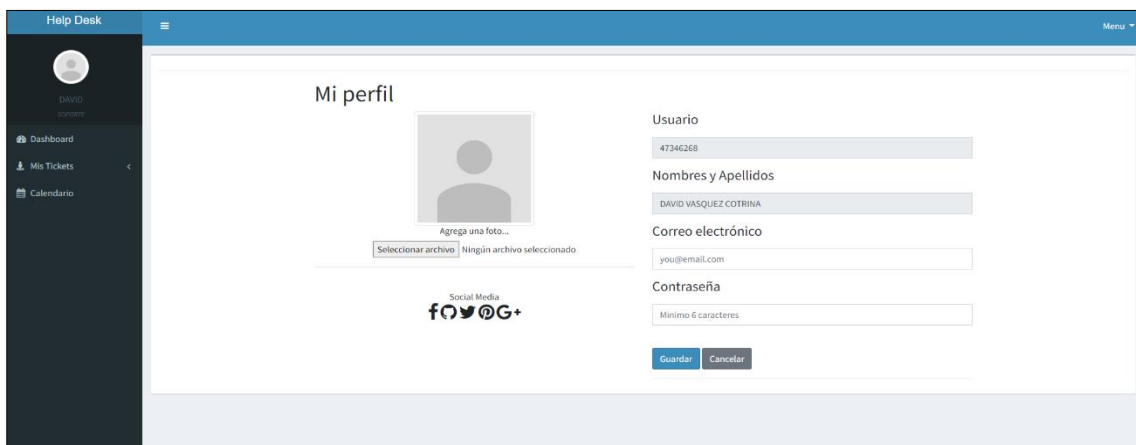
Help Desk

≡

Menu

DAVID
SOPORTE

Dashboard

Mis Tickets

Calendario

Mi perfil

Agrega una foto...

Seleccionar archivo Ningún archivo seleccionado

Social Media

Usuario

47346268

Nombres y Apellidos

DAVID VASQUEZ COTRINA

Correo electrónico

you@email.com

Contraseña

Minimo 6 caracteres

Guardar Cancelar